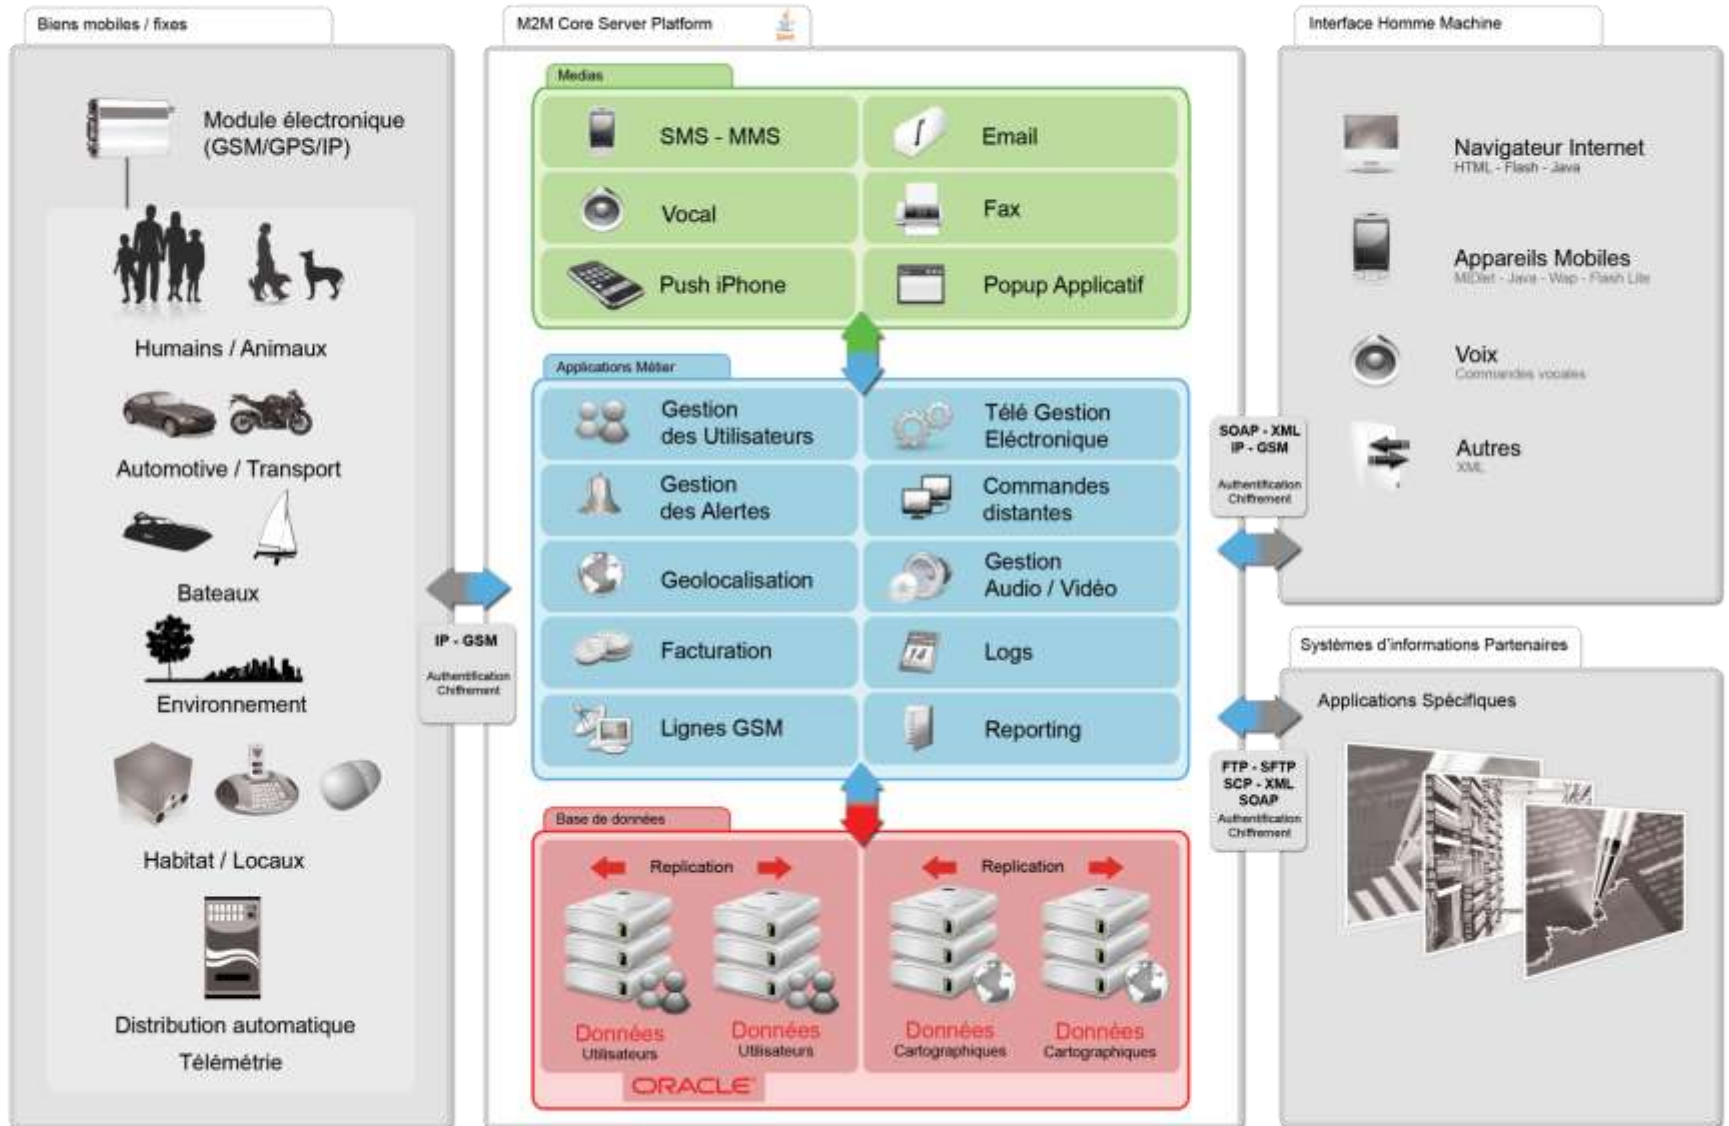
Biens mobiles / fixes

Module électronique (GSM/GPS/IP)

Humains / Animaux

Automotive / Transport

Bateaux

Environnement

Habitat / Locaux

Distribution automatique

Télémétrie

IP - GSM

Authentification Chiffrement

M2M Core Server Platform

Medias

SMS - MMS

Email

Vocal

Fax

Push iPhone

Popup Applicatif

Applications Métier

Gestion des Utilisateurs

Télé Gestion Eléctronique

Gestion des Alertes

Commandes distantes

Geolocalisation

Gestion Audio / Vidéo

Facturation

Logs

Lignes GSM

Reporting

Base de données

Replication

Replication

Données Utilisateurs

Données Utilisateurs

Données Cartographiques

Données Cartographiques

ORACLE

SOAP - XML IP - GSM

Authentification Chiffrement

FTP - SFTP SCP - XML SOAP

Authentification Chiffrement

Interface Homme Machine

Navigateur Internet
HTML - Flash - Java

Appareils Mobiles
MIDlet - Java - Wap - Flash Lite

Voix
Commandes vocales

Autres
XML

Systèmes d'informations Partenaires

Applications Spécifiques